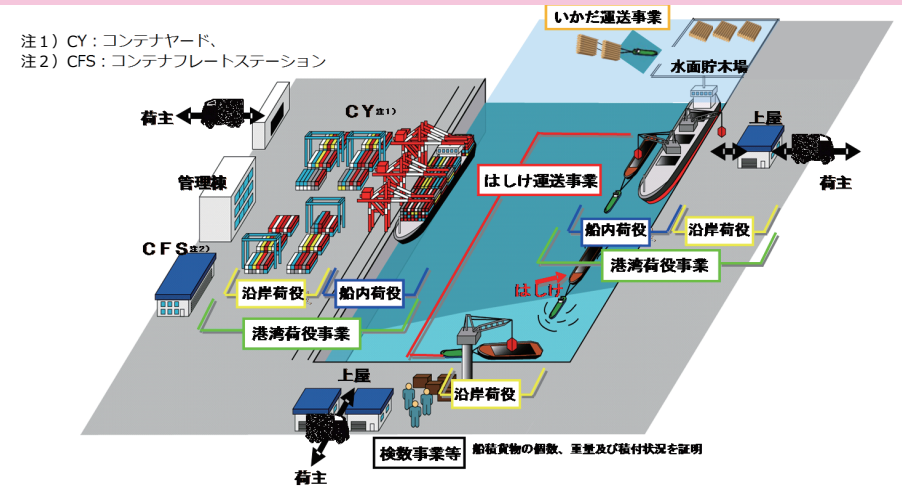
注1）CY：コンテナヤード、
注2）CFS：コンテナフレートステーション

いかだ運送事業

水面貯木場

荷主

CY注1）

上屋

管理棟

荷主

はしけ運送事業

CFS注2）

船内荷役

沿岸荷役

港湾荷役事業

沿岸荷役

船内荷役

はしけ

港湾荷役事業

上屋

沿岸荷役

荷主

検数事業等

船積貨物の個数、重量及び積付状況を証明